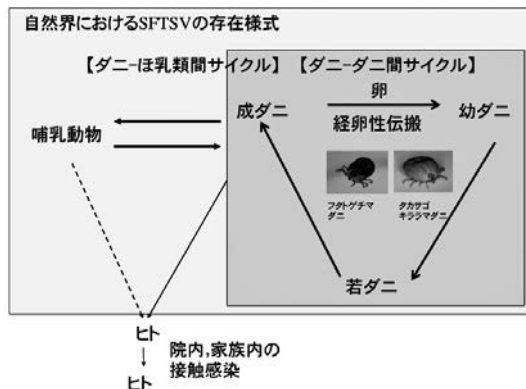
自然界におけるSFTSVの存在様式

【ダニ–ほ乳類間サイクル】

【ダニ–ダニ間サイクル】

成ダニ

卵

経卵性伝搬

幼ダニ

哺乳動物

フタトゲチマダニ

タカサゴキララマダニ

若ダニ

ヒト

↓

ヒト

院内,家族内の接触感染